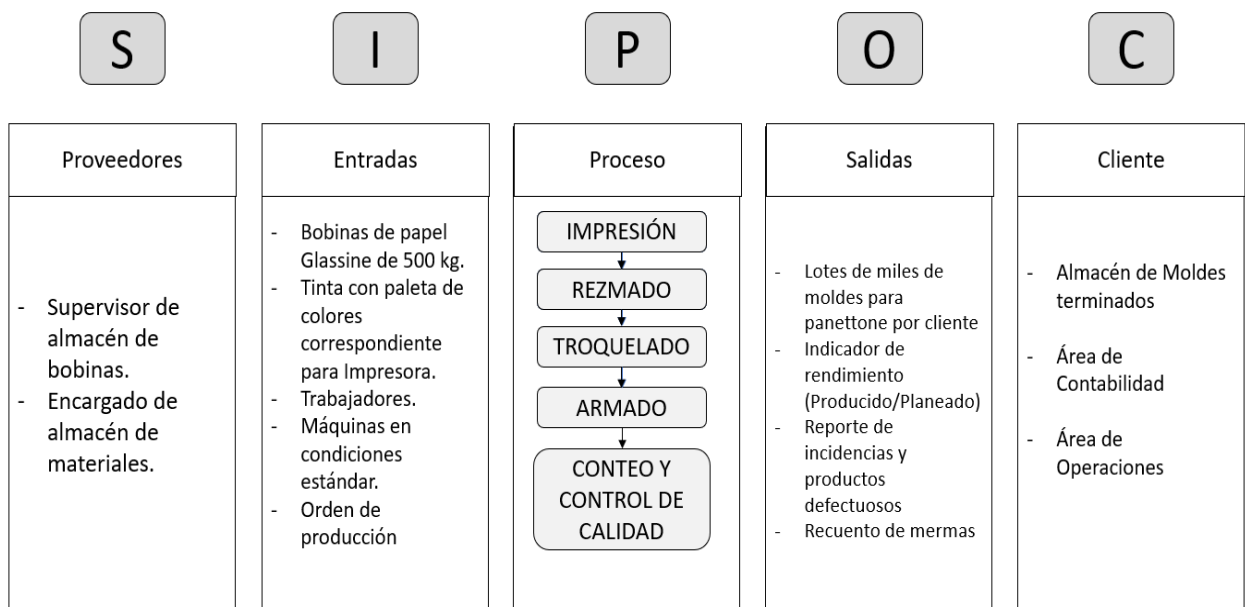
S

I

P

O

C

Proveedores

- Supervisor de almacén de bobinas.
- Encargado de almacén de materiales.

Entradas

- Bobinas de papel Glassine de 500 kg.
- Tinta con paleta de colores correspondiente para Impresora.
- Trabajadores.
- Máquinas en condiciones estándar.
- Orden de producción

Proceso

IMPRESIÓN

REZMADO

TROQUELADO

ARMADO

CONTEO Y CONTROL DE CALIDAD

Salidas

- Lotes de miles de moldes para panettone por cliente
- Indicador de rendimiento (Producido/Planeado)
- Reporte de incidencias y productos defectuosos
- Recuento de mermas

Cliente

- Almacén de Moldes terminados

Área de Contabilidad

Área de Operaciones